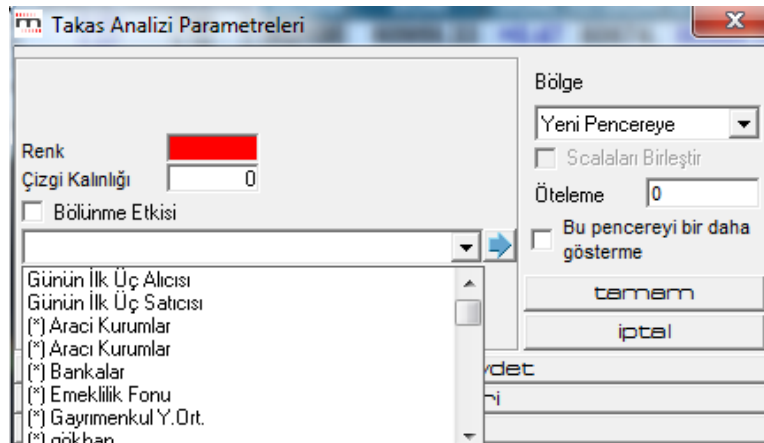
Takas Analizi Parametreleri

Renk

Çizgi Kalınlığı 0

Bölünme Etkisi

Günün İlk Üç Alıcısı
Günün İlk Üç Satıcısı
(*) Araci Kurumlar
(*) Aracı Kurumlar
(*) Bankalar
(*) Emeklilik Fonu
(*) Gayrımenkul Y.Ort.
(*) gökhan

Bölge

Yeni Pencereye

Scalaları Birleştir

Öteleme 0

Bu pencereyi bir daha gösterme

tamam

iptal

ydet

ri